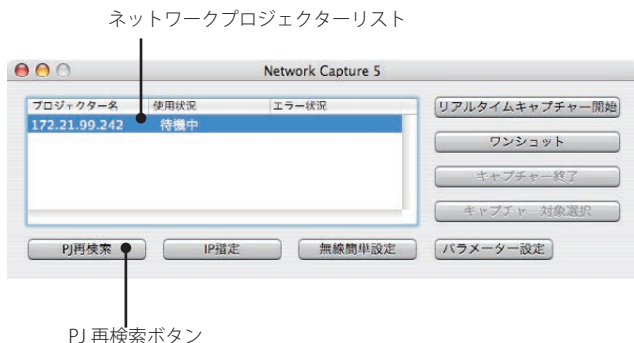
ネットワークプロジェクターリスト

Network Capture 5

| プロジェクター名 | 使用状況 | エラー状況 |
|---|---|---|
| 172.21.99.242 | 待機中 | |

リアルタイムキャプチャー開始

ワンショット

キャプチャー終了

キャプチャー対象選択

PJ再検索

IP指定

無線簡単設定

パラメーター設定

PJ 再検索ボタン